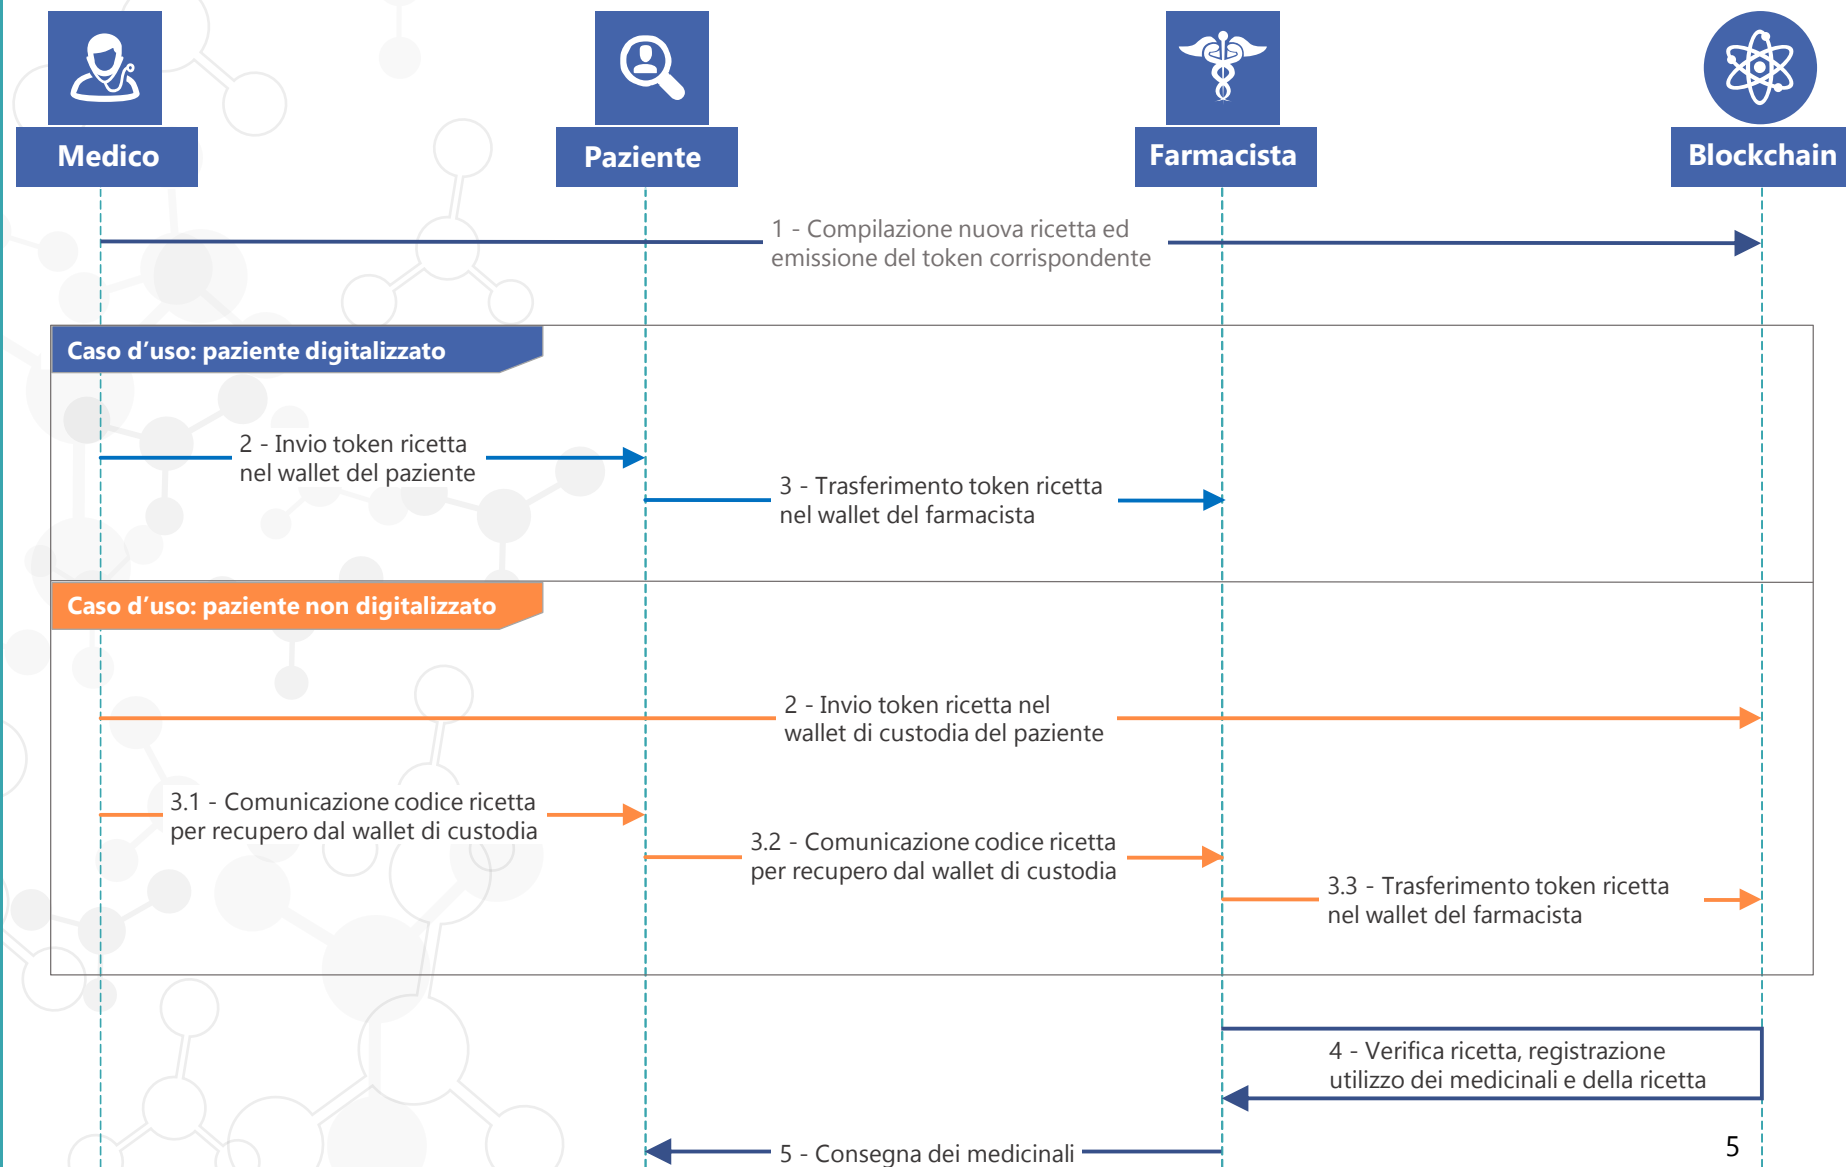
Medico

Paziente

Farmacista

Blockchain

1 - Compilazione nuova ricetta ed emissione del token corrispondente

Caso d’uso: paziente digitalizzato

2 - Invio token ricetta nel wallet del paziente

3 - Trasferimento token ricetta nel wallet del farmacista

Caso d’uso: paziente non digitalizzato

2 - Invio token ricetta nel wallet di custodia del paziente

3.1 - Comunicazione codice ricetta per recupero dal wallet di custodia

3.2 - Comunicazione codice ricetta per recupero dal wallet di custodia

3.3 - Trasferimento token ricetta nel wallet del farmacista

4 - Verifica ricetta, registrazione utilizzo dei medicinali e della ricetta

5 - Consegna dei medicinali

5